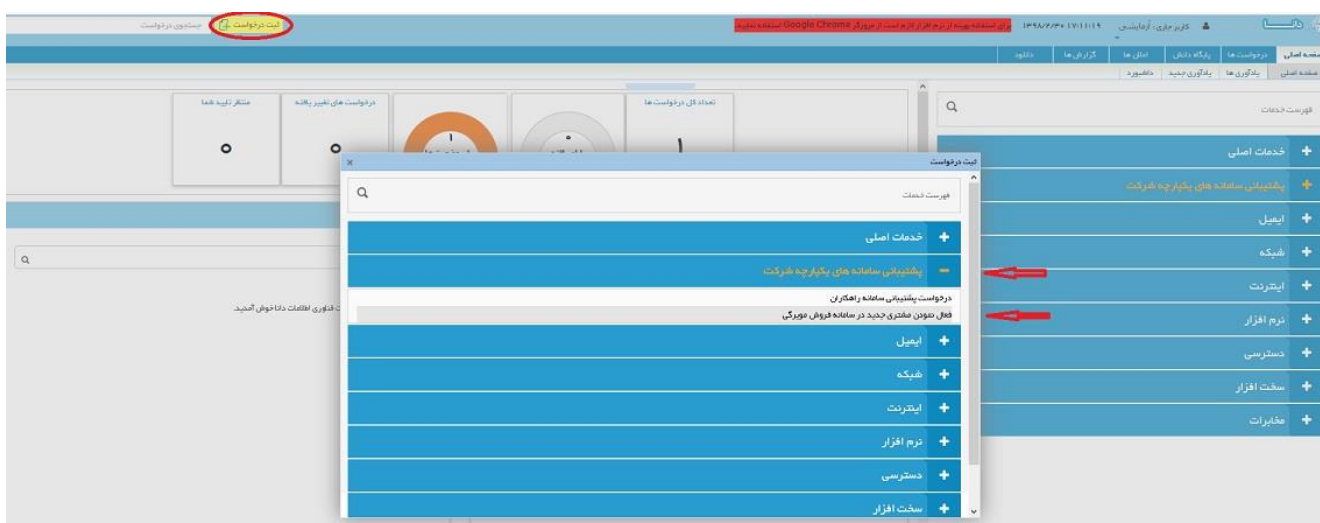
ثبت درخواست
جستجوی درخواست
برای استفاده بهینه از نرم افزار لازم است از مرورگر Google Chrome استفاده نمایید
۱۳۹۸/۲/۳۰ ۱۷:۱۱:۱۹
کاربر جاری: آزمایشی
داتا

صفحه اصلی | درخواست ها | پایگاه دانش | اعلان ها | گزارش ها | دانلود
صفحه اصلی | یادآوری ها | یادآوری جدید | داشبورد

تعداد کل درخواست ها
۱
درخواست های تغییر یافته
۰
منتظر تایید شما
۰

فهرست خدمات
+ خدمات اصلی
+ پشتیبانی سامانه های یکپارچه شرکت
+ ایمیل
+ شبکه
+ اینترنت
+ نرم افزار
+ دسترسی
+ سخت افزار
+ مخابرات

ت فناوری اطلاعات داتا خوش آمدید

ثبت درخواست
فهرست خدمات
+ خدمات اصلی
− پشتیبانی سامانه های یکپارچه شرکت
درخواست پشتیبانی سامانه راهکاران
فعال نمودن مشتری جدید در سامانه فروش مویرگی
+ ایمیل
+ شبکه
+ اینترنت
+ نرم افزار
+ دسترسی
+ سخت افزار